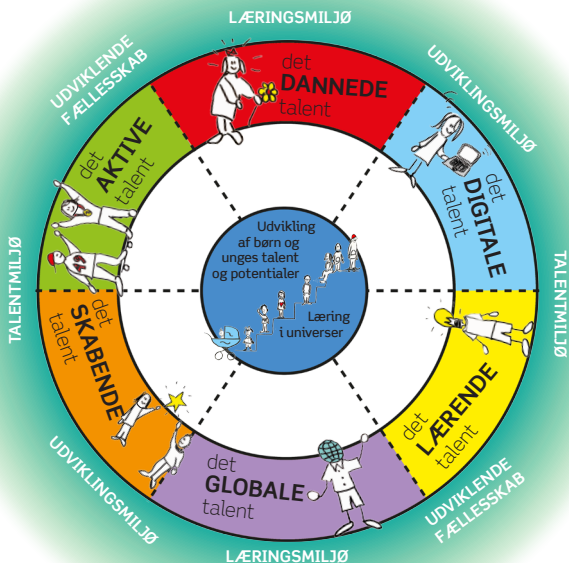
LÆRINGSMILJØ

UDVIKLINGSMILJØ

TALENTMILJØ

UDVIKLENDE FÆLLESSKAB

LÆRINGSMILJØ

UDVIKLINGSMILJØ

TALENTMILJØ

UDVIKLENDE FÆLLESSKAB

det DANNEDE talent

det DIGITALE talent

det LÆRENDE talent

det GLOBALE talent

det SKABENDE talent

det AKTIVE talent

Udvikling af børn og unges talent og potentialer

Læring i universer